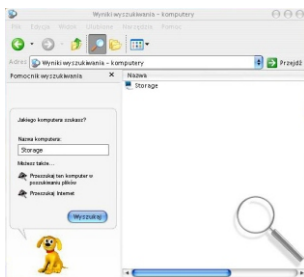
Wyniki wyszukiwania - komputery

Plik Edycja Widok Ulubione Narzędzia Pomoc

Adres Wyniki wyszukiwania - komputery

Przejdź

Pomocnik wyszukiwania ×

Nazwa

Storage

Jakiego komputera szukasz?

Nazwa komputera:

Storage

Możesz także...

Przeszukaj ten komputer w poszukiwaniu plików

Przeszukaj Internet

Wyszukaj